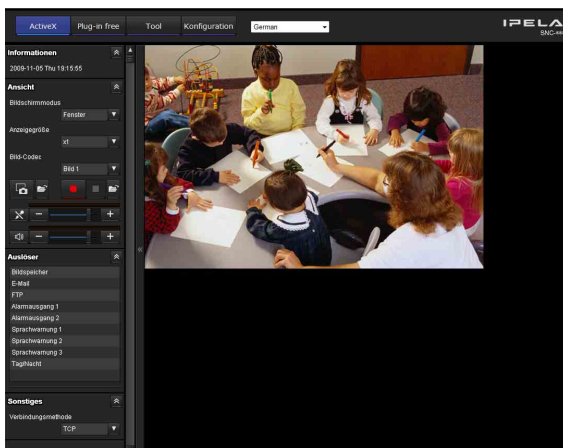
ActiveX Plug-in free Tool Konfiguration German

IPELA
SNC-

Informationen
2009-11-05 Thu 19:15:55

Ansicht
Bildschirmmodus
Fenster
Anzeigegröße
x1
Bild-Codec
Bild 1

Auslöser
Bildspeicher
E-Mail
FTP
Alarmausgang 1
Alarmausgang 2
Sprachwarnung 1
Sprachwarnung 2
Sprachwarnung 3
Tag/Nacht

Sonstiges
Verbindungsmethode
TCP